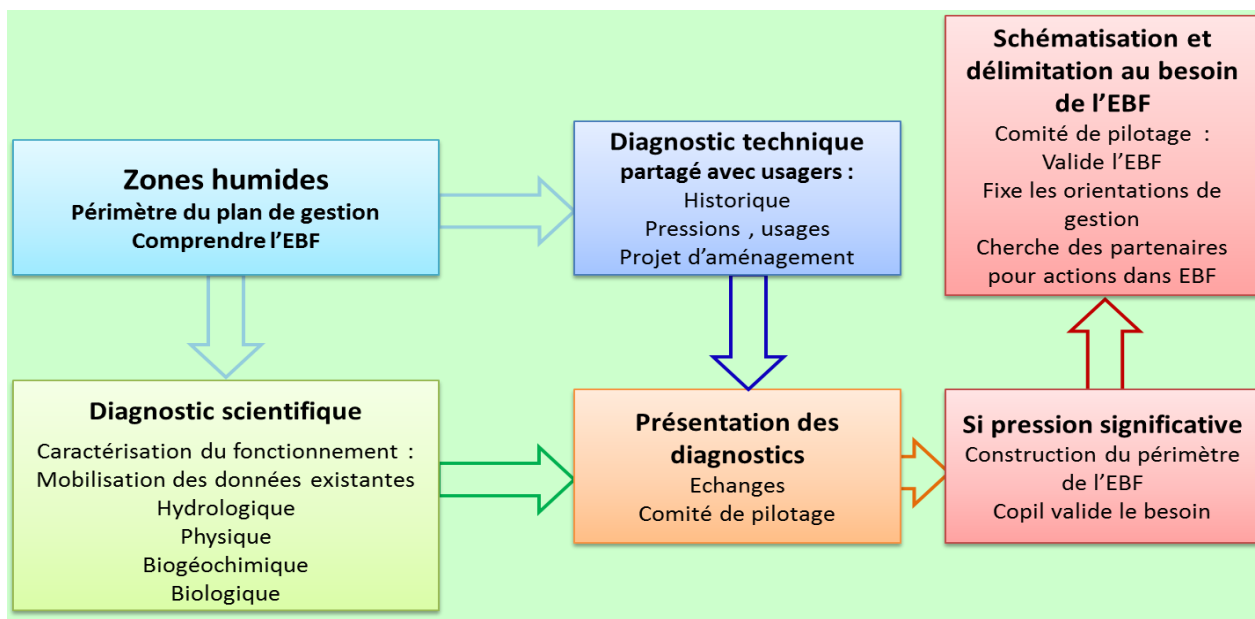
Zones humides
Périmètre du plan de gestion
Comprendre l'EBF

Diagnostic technique
partagé avec usagers :
Historique
Pressions , usages
Projet d'aménagement

Schématisation et délimitation au besoin de l'EBF
Comité de pilotage :
Valide l'EBF
Fixe les orientations de gestion
Cherche des partenaires pour actions dans EBF

Diagnostic scientifique
Caractérisation du fonctionnement :
Mobilisation des données existantes
Hydrologique
Physique
Biogéochimique
Biologique

Présentation des diagnostics
Echanges
Comité de pilotage

Si pression significative
Construction du périmètre de l'EBF
Copil valide le besoin